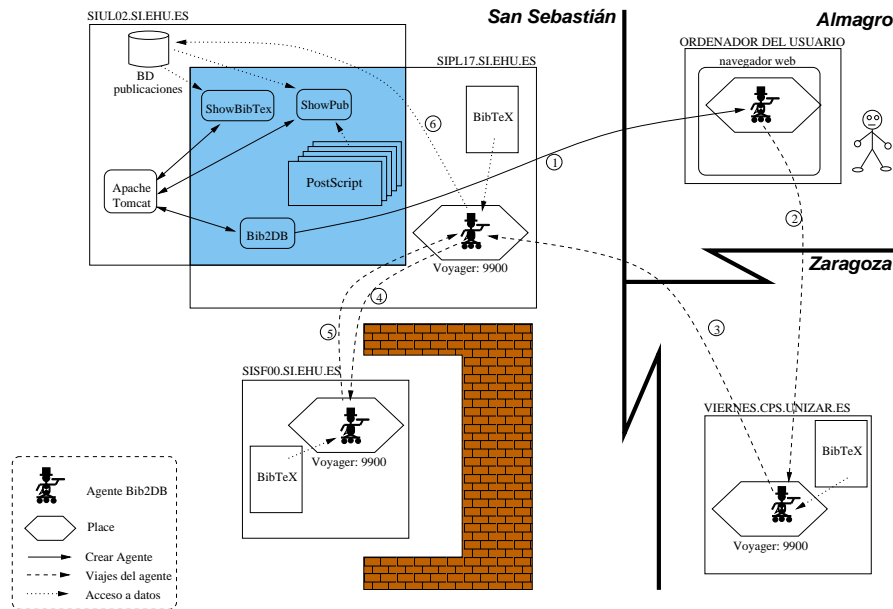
SIUL02.SI.EHU.ES

San Sebastián

Almagro

ORDENADOR DEL USUARIO

navegador web

SIPL17.SI.EHU.ES

BD publicaciones

ShowBibTex

ShowPub

6

BibTeX

1

PostScript

Apache Tomcat

Bib2DB

2

Voyager: 9900

Zaragoza

4

5

3

SISF00.SI.EHU.ES

VIERNES.CPS.UNIZAR.ES

BibTeX

BibTeX

Voyager: 9900

Agente Bib2DB

Place

Crear Agente

Viajes del agente

Acceso a datos

Voyager: 9900